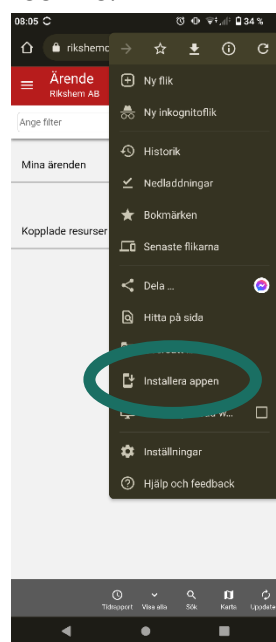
08:05
34 %
rikshemc
Ärende
Rikshem AB
Ange filter
Mina ärenden
Kopplade resurser
Ny flik
Ny inkognitoflik
Historik
Nedladdningar
Bokmärken
Senaste flikarna
Dela ...
Hitta på sida
Installera appen
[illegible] w...
Inställningar
Hjälp och feedback
Tidsrapport
Visa alla
Sök
Karta
Uppdatera